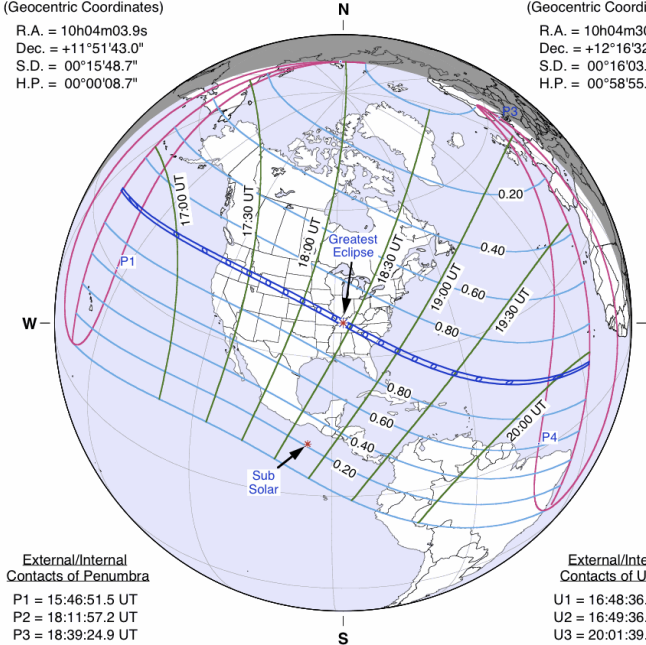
(Geocentric Coordinates)
R.A. = 10h04m03.9s
Dec. = +11°51'43.0"
S.D. = 00°15'48.7"
H.P. = 00°00'08.7"

(Geocentric Coordi
R.A. = 10h04m30
Dec. = +12°16'32
S.D. = 00°16'03.
H.P. = 00°58'55.

N
W
S

P1
P3
P4
17:00 UT
17:30 UT
18:00 UT
18:30 UT
19:00 UT
19:30 UT
20:00 UT
Greatest Eclipse
0.20
0.40
0.60
0.80
0.80
0.60
0.40
0.20
Sub Solar

External/Internal
Contacts of Penumbra
P1 = 15:46:51.5 UT
P2 = 18:11:57.2 UT
P3 = 18:39:24.9 UT

External/Inte
Contacts of U
U1 = 16:48:36.
U2 = 16:49:36.
U3 = 20:01:39.